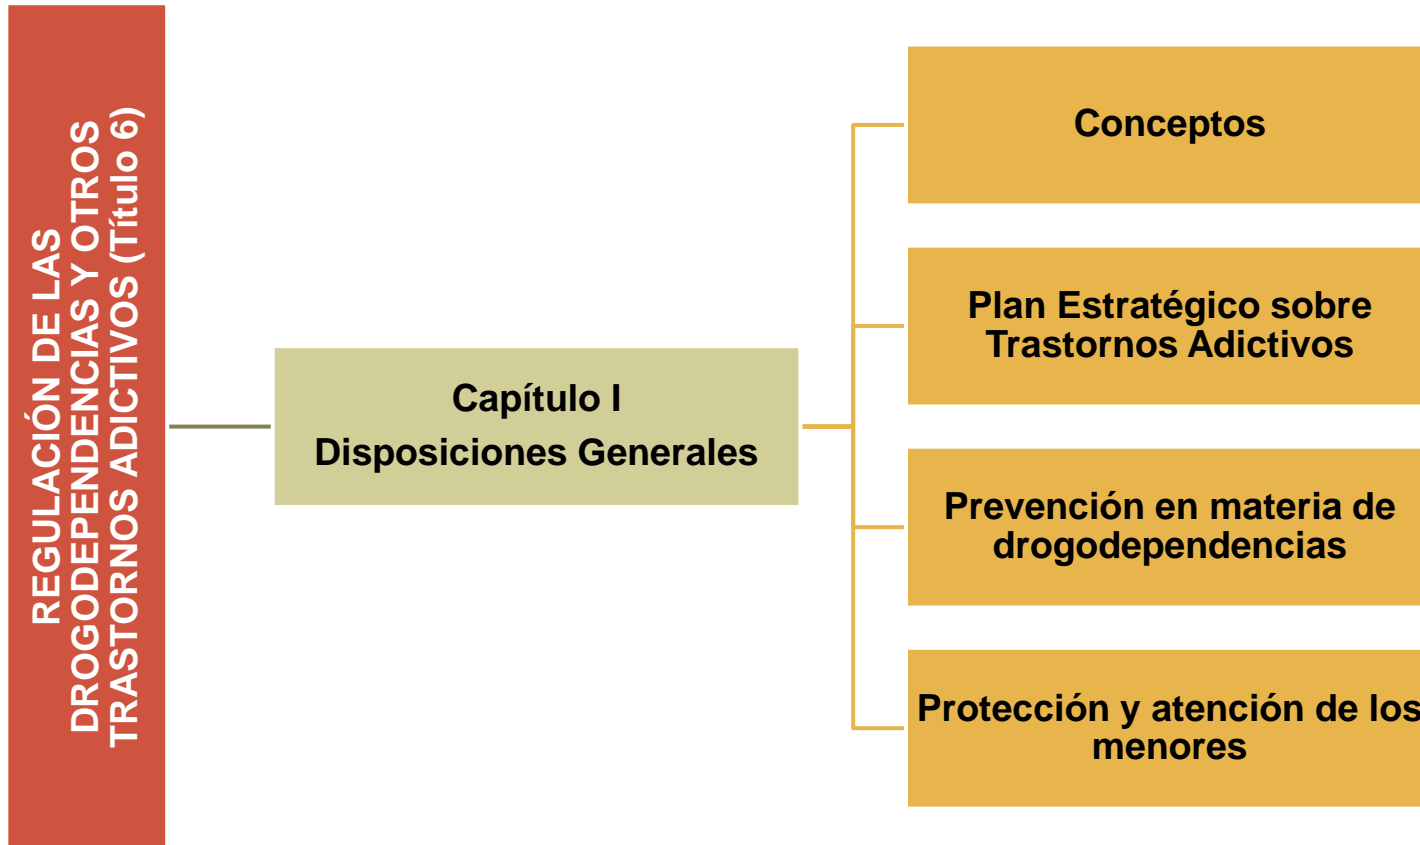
REGULACIÓN DE LAS DROGODEPENDENCIAS Y OTROS TRASTORNOS ADICTIVOS (Título 6)

Capítulo I
Disposiciones Generales

Conceptos

Plan Estratégico sobre Trastornos Adictivos

Prevención en materia de drogodependencias

Protección y atención de los menores